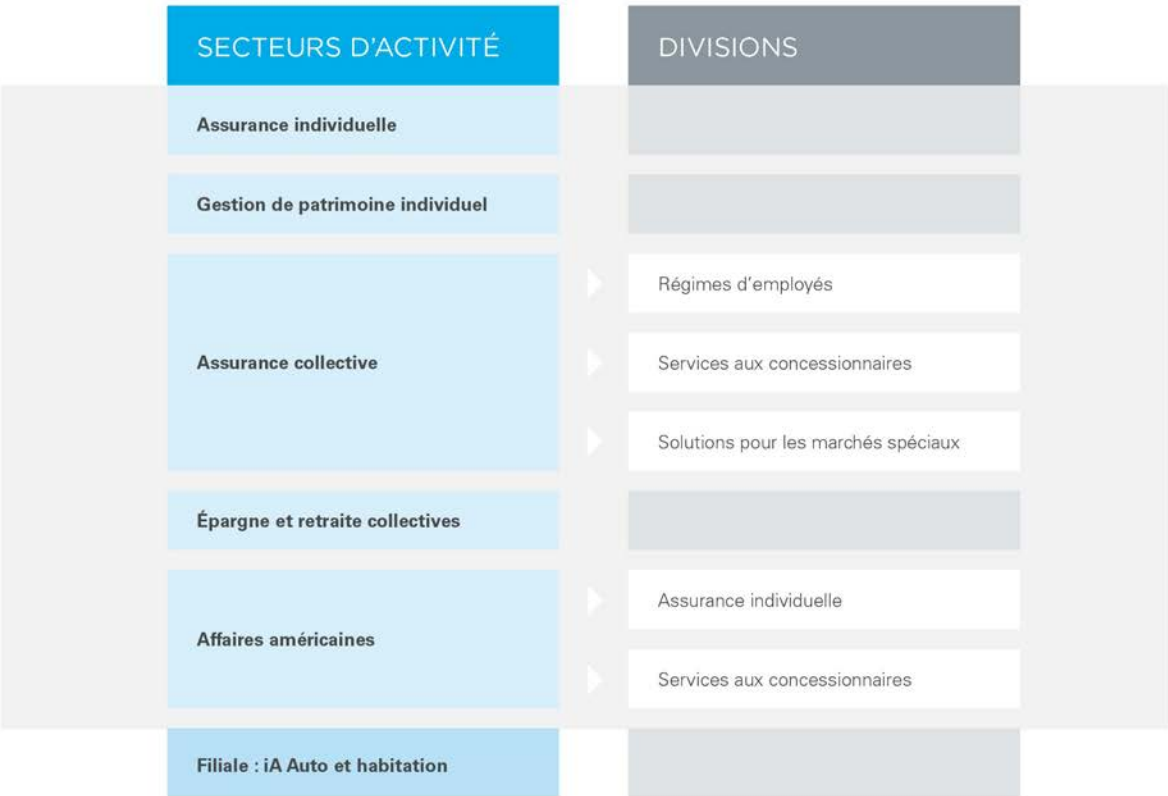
| SECTEURS D'ACTIVITÉ | DIVISIONS |
|---|---|
| Assurance individuelle | |
| Gestion de patrimoine individuel | |
| Assurance collective | Régimes d'employés |
| | Services aux concessionnaires |
| | Solutions pour les marchés spéciaux |
| Épargne et retraite collectives | |
| Affaires américaines | Assurance individuelle |
| | Services aux concessionnaires |
| Filiale : iA Auto et habitation | |